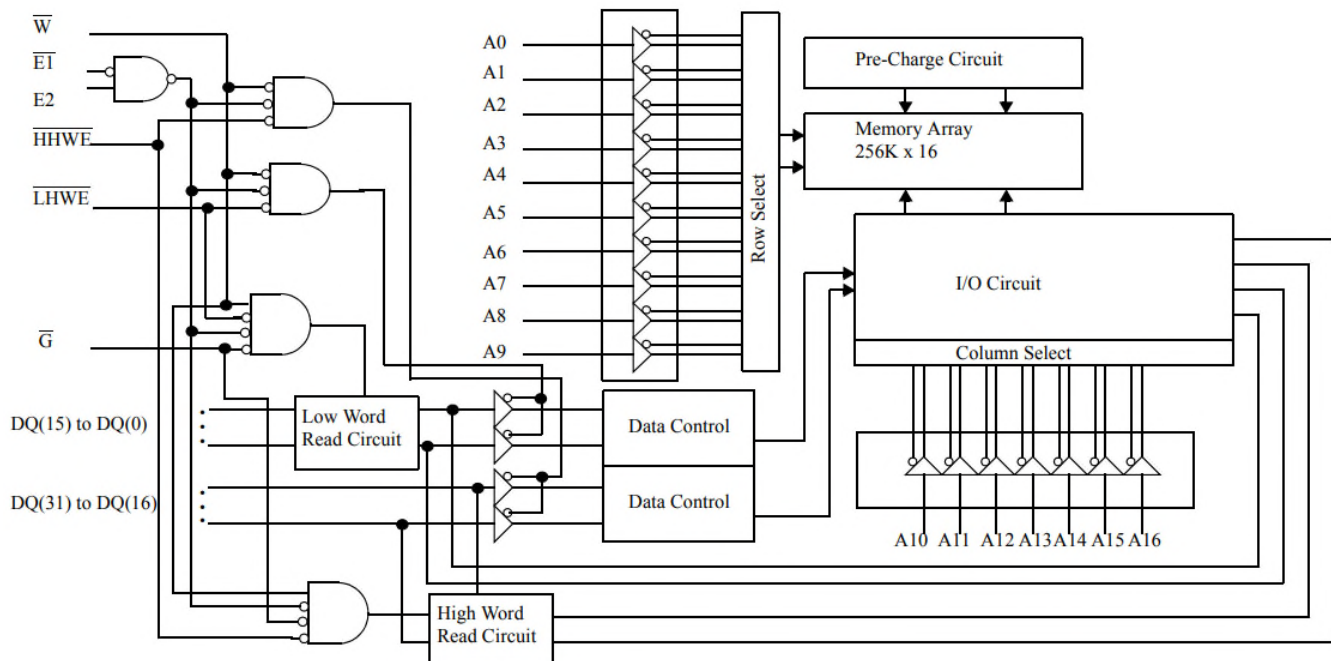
$\overline{W}$
$\overline{E1}$
E2
$\overline{HHWE}$
$\overline{LHWE}$
$\overline{G}$
DQ(15) to DQ(0)
DQ(31) to DQ(16)
A0
A1
A2
A3
A4
A5
A6
A7
A8
A9
Row Select
Pre-Charge Circuit
Memory Array
256K x 16
I/O Circuit
Column Select
Low Word
Read Circuit
Data Control
Data Control
High Word
Read Circuit
A10 A11 A12 A13 A14 A15 A16